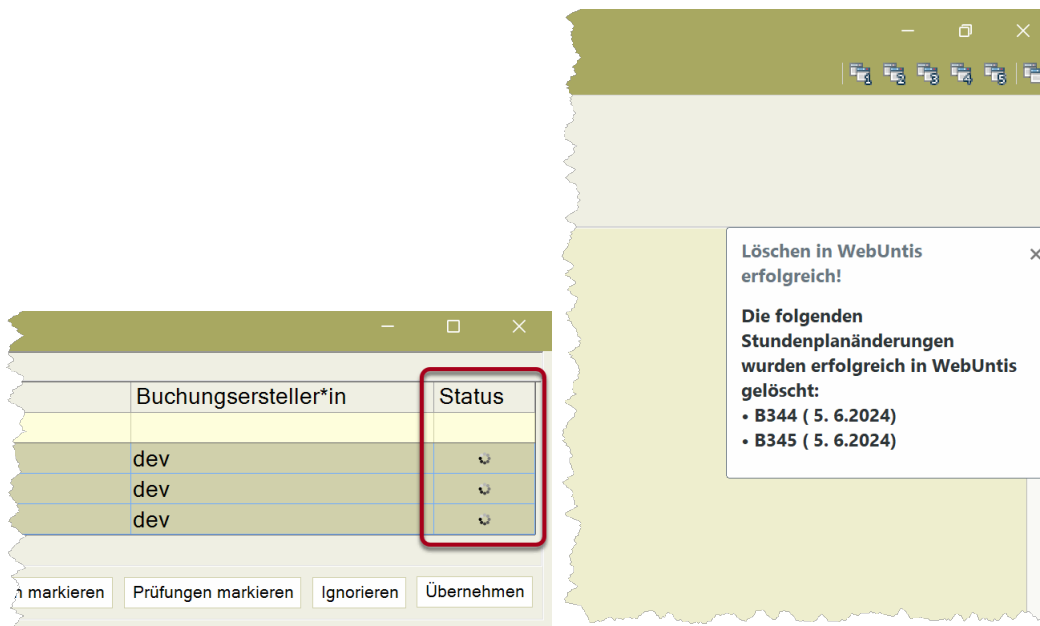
Buchungsersteller*in | Status
dev
dev
dev

n markieren | Prüfungen markieren | Ignorieren | Übernehmen

Löschen in WebUntis erfolgreich!

Die folgenden Stundenplanänderungen wurden erfolgreich in WebUntis gelöscht:
• B344 ( 5. 6.2024)
• B345 ( 5. 6.2024)